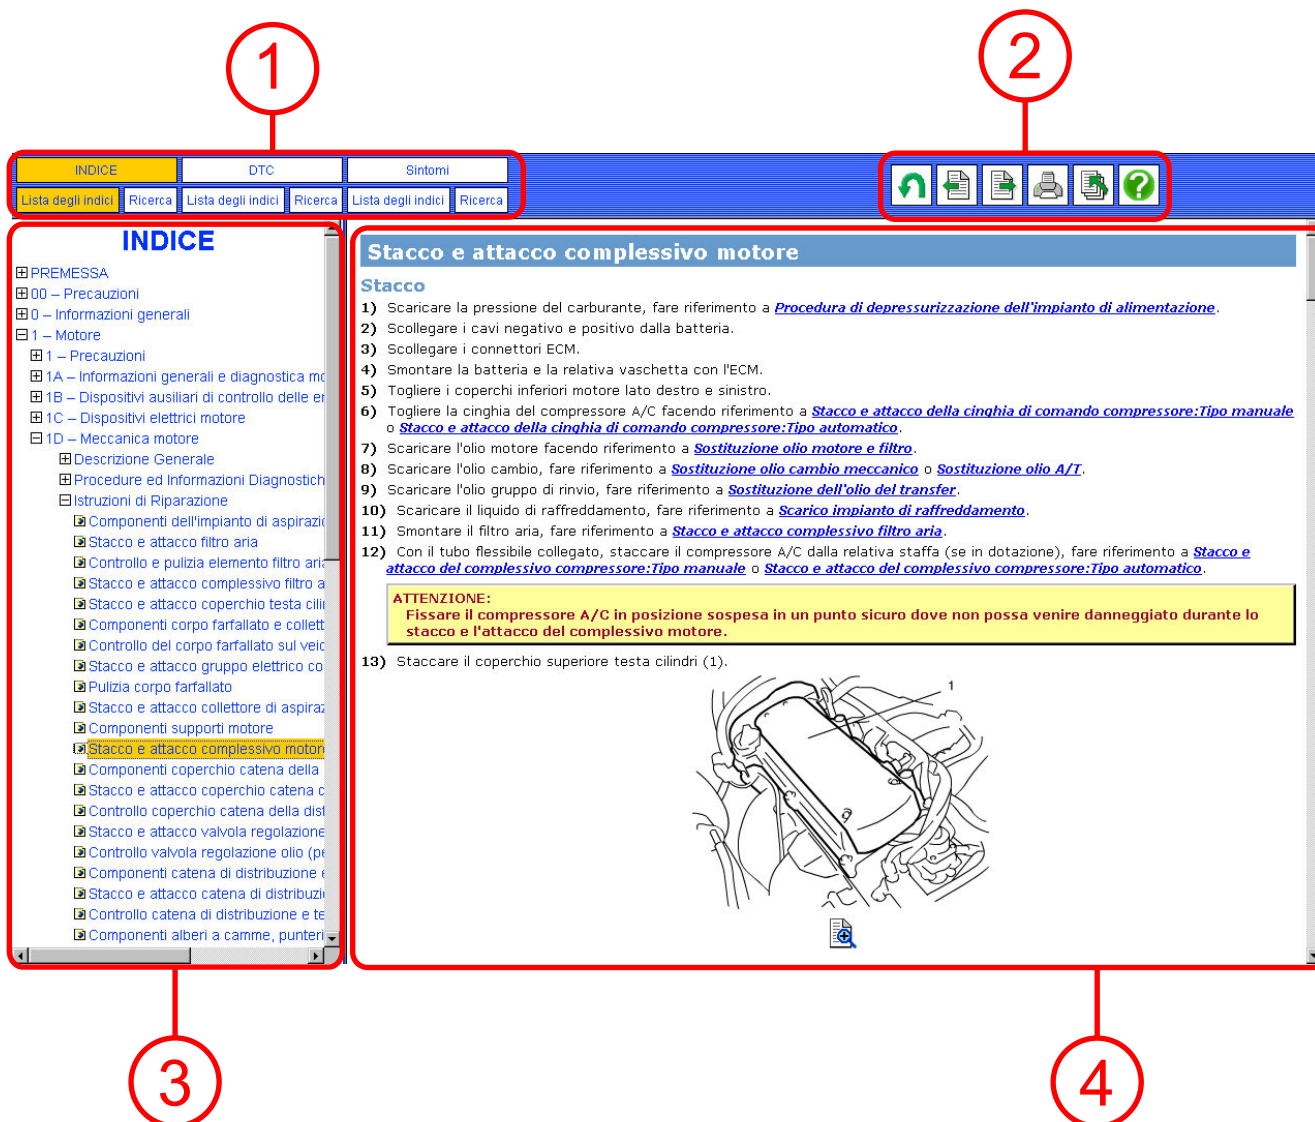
1

2

INDICE | DTC | Sintomi

Lista degli indici | Ricerca | Lista degli indici | Ricerca | Lista degli indici | Ricerca

INDICE

PREMESSA
00 – Precauzioni
0 – Informazioni generali
1 – Motore
1 – Precauzioni
1A – Informazioni generali e diagnostica mo
1B – Dispositivi ausiliari di controllo delle en
1C – Dispositivi elettrici motore
1D – Meccanica motore
Descrizione Generale
Procedure ed Informazioni Diagnostich
Istruzioni di Riparazione
Componenti dell'impianto di aspirazio
Stacco e attacco filtro aria
Controllo e pulizia elemento filtro aria
Stacco e attacco complessivo filtro a
Stacco e attacco coperchio testa cilin
Componenti corpo farfallato e collett
Controllo del corpo farfallato sul veic
Stacco e attacco gruppo elettrico co
Pulizia corpo farfallato
Stacco e attacco collettore di aspiraz
Componenti supporti motore
Stacco e attacco complessivo motore
Componenti coperchio catena della
Stacco e attacco coperchio catena c
Controllo coperchio catena della dist
Stacco e attacco valvola regolazione
Controllo valvola regolazione olio (pe
Componenti catena di distribuzione e
Stacco e attacco catena di distribuzio
Controllo catena di distribuzione e te
Componenti alberi a camme, punteri

Stacco e attacco complessivo motore

Stacco

1) Scaricare la pressione del carburante, fare riferimento a Procedura di depressurizzazione dell'impianto di alimentazione.
2) Scollegare i cavi negativo e positivo dalla batteria.
3) Scollegare i connettori ECM.
4) Smontare la batteria e la relativa vaschetta con l'ECM.
5) Togliere i coperchi inferiori motore lato destro e sinistro.
6) Togliere la cinghia del compressore A/C facendo riferimento a Stacco e attacco della cinghia di comando compressore:Tipo manuale o Stacco e attacco della cinghia di comando compressore:Tipo automatico.
7) Scaricare l'olio motore facendo riferimento a Sostituzione olio motore e filtro.
8) Scaricare l'olio cambio, fare riferimento a Sostituzione olio cambio meccanico o Sostituzione olio A/T.
9) Scaricare l'olio gruppo di rinvio, fare riferimento a Sostituzione dell'olio del transfer.
10) Scaricare il liquido di raffreddamento, fare riferimento a Scarico impianto di raffreddamento.
11) Smontare il filtro aria, fare riferimento a Stacco e attacco complessivo filtro aria.
12) Con il tubo flessibile collegato, staccare il compressore A/C dalla relativa staffa (se in dotazione), fare riferimento a Stacco e attacco del complessivo compressore:Tipo manuale o Stacco e attacco del complessivo compressore:Tipo automatico.

ATTENZIONE:
Fissare il compressore A/C in posizione sospesa in un punto sicuro dove non possa venire danneggiato durante lo stacco e l'attacco del complessivo motore.

13) Staccare il coperchio superiore testa cilindri (1).

1

3

4